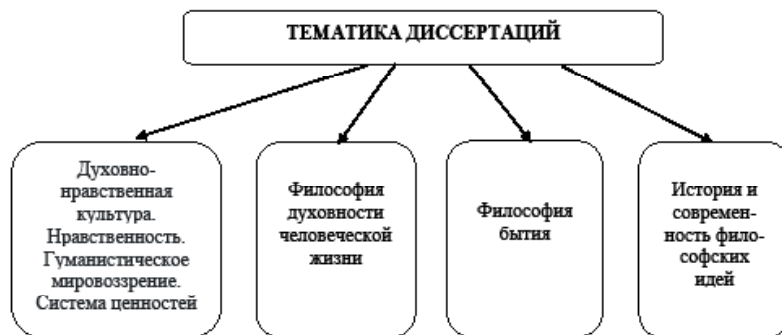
ТЕМАТИКА ДИССЕРТАЦИЙ

Духовно-нравственная культура. Нравственность. Гуманистическое мировоззрение. Система ценностей

Философия духовности человеческой жизни

Философия бытия

История и современность философских идей